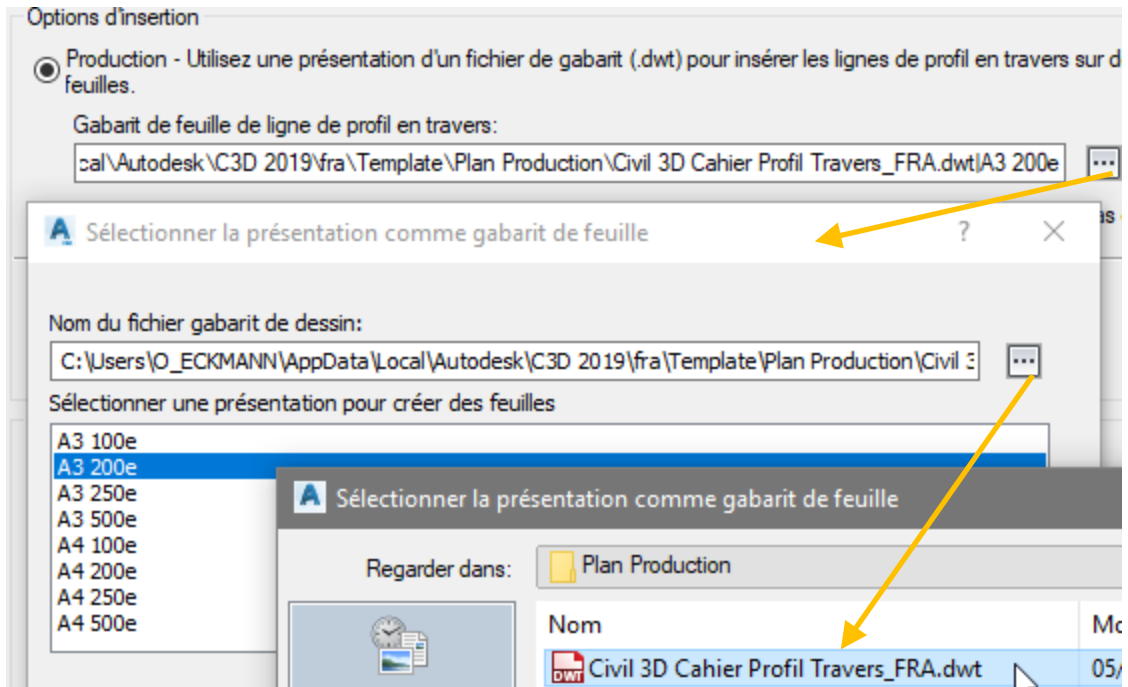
Options d'insertion

Production - Utilisez une présentation d'un fichier de gabarit (.dwt) pour insérer les lignes de profil en travers sur d feuilles.

Gabarit de feuille de ligne de profil en travers:

cal\Autodesk\C3D 2019\fra\Template\Plan Production\Civil 3D Cahier Profil Travers_FRA.dwt|A3 200e

...

Sélectionner la présentation comme gabarit de feuille

?

Nom du fichier gabarit de dessin:

C:\Users\O_ECKMANN\AppData\Local\Autodesk\C3D 2019\fra\Template\Plan Production\Civil 3

...

Sélectionner une présentation pour créer des feuilles

A3 100e
A3 200e
A3 250e
A3 500e
A4 100e
A4 200e
A4 250e
A4 500e

Sélectionner la présentation comme gabarit de feuille

Regarder dans:

Plan Production

Nom

Mo

Civil 3D Cahier Profil Travers_FRA.dwt

05/